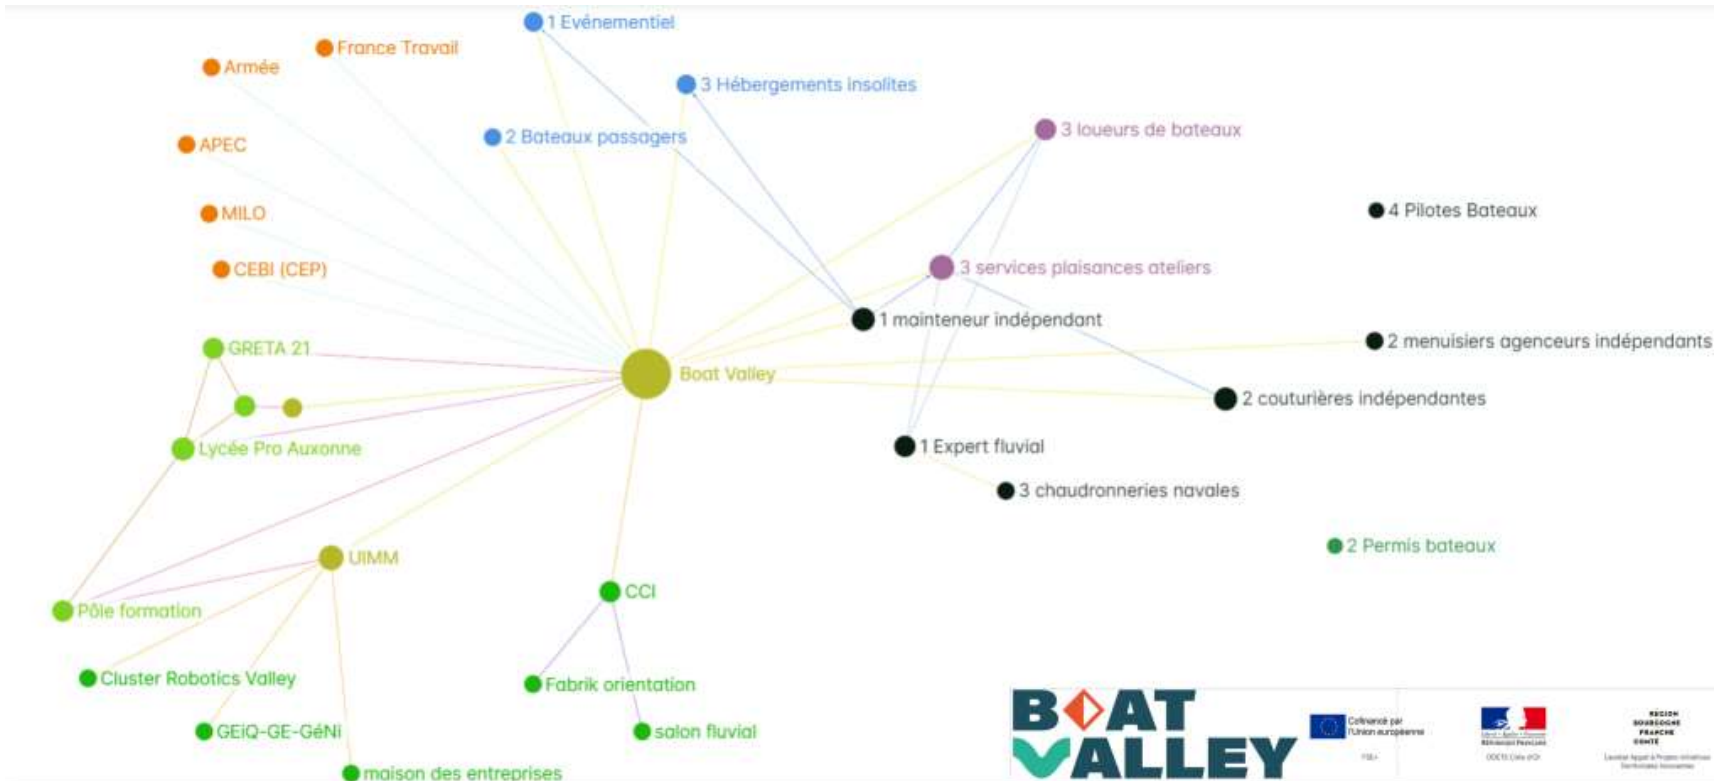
1 Evénementiel
France Travail
Armée
3 Hébergements insolites
2 Bateaux passagers
3 loueurs de bateaux
APEC
MILO
4 Pilotes Bateaux
CEBI (CEP)
3 services plaisances ateliers
1 mainteneur indépendant
GRETA 21
2 menuisiers agenceurs indépendants
Boat Valley
2 couturières indépendantes
Lycée Pro Auxonne
1 Expert fluvial
3 chaudronneries navales
2 Permis bateaux
UIMM
CCI
Pôle formation
Cluster Robotics Valley
Fabrik orientation
GEiQ-GE-GéNi
salon fluvial
maison des entreprises

BOAT VALLEY
Cofinancé par l'Union européenne
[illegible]
RÉPUBLIQUE FRANÇAISE
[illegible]
RÉGION BOURGOGNE FRANCHE COMTE
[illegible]